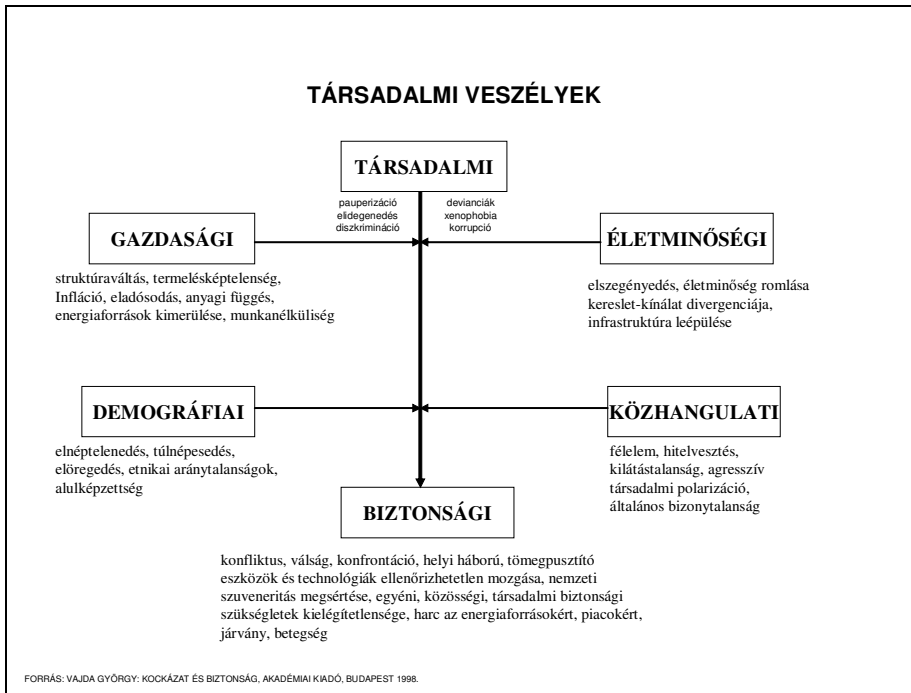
TÁRSADALMI VESZÉLYEK

TÁRSADALMI

pauperizáció
elidegenedés
diszkrimináció

devianciák
xenophobia
korrupció

GAZDASÁGI

struktúraváltás, termelésképtelenség, Infláció, eladósodás, anyagi függés, energiaforrások kimerülése, munkanélküliség

ÉLETMINŐSÉGI

elszegényedés, életminőség romlása kereslet-kínálat divergenciája, infrastruktúra leépülése

DEMOGRÁFIAI

elnéptelenedés, túlnépesedés, elöregedés, etnikai aránytalanságok, alulképzettség

KÖZHANGULATI

félelem, hitelvesztés, kilátástalanság, agresszív társadalmi polarizáció, általános bizonytalanság

BIZTONSÁGI

konfliktus, válság, konfrontáció, helyi háború, tömegpusztító eszközök és technológiák ellenőrizhetetlen mozgása, nemzeti szuveneritás megsértése, egyéni, közösségi, társadalmi biztonsági szükségletek kielégítetlensége, harc az energiaforrásokért, piacokért, járvány, betegség

FORRÁS: VAJDA GYÖRGY: KOCKÁZAT ÉS BIZTONSÁG, AKADÉMIAI KIADÓ, BUDAPEST 1998.